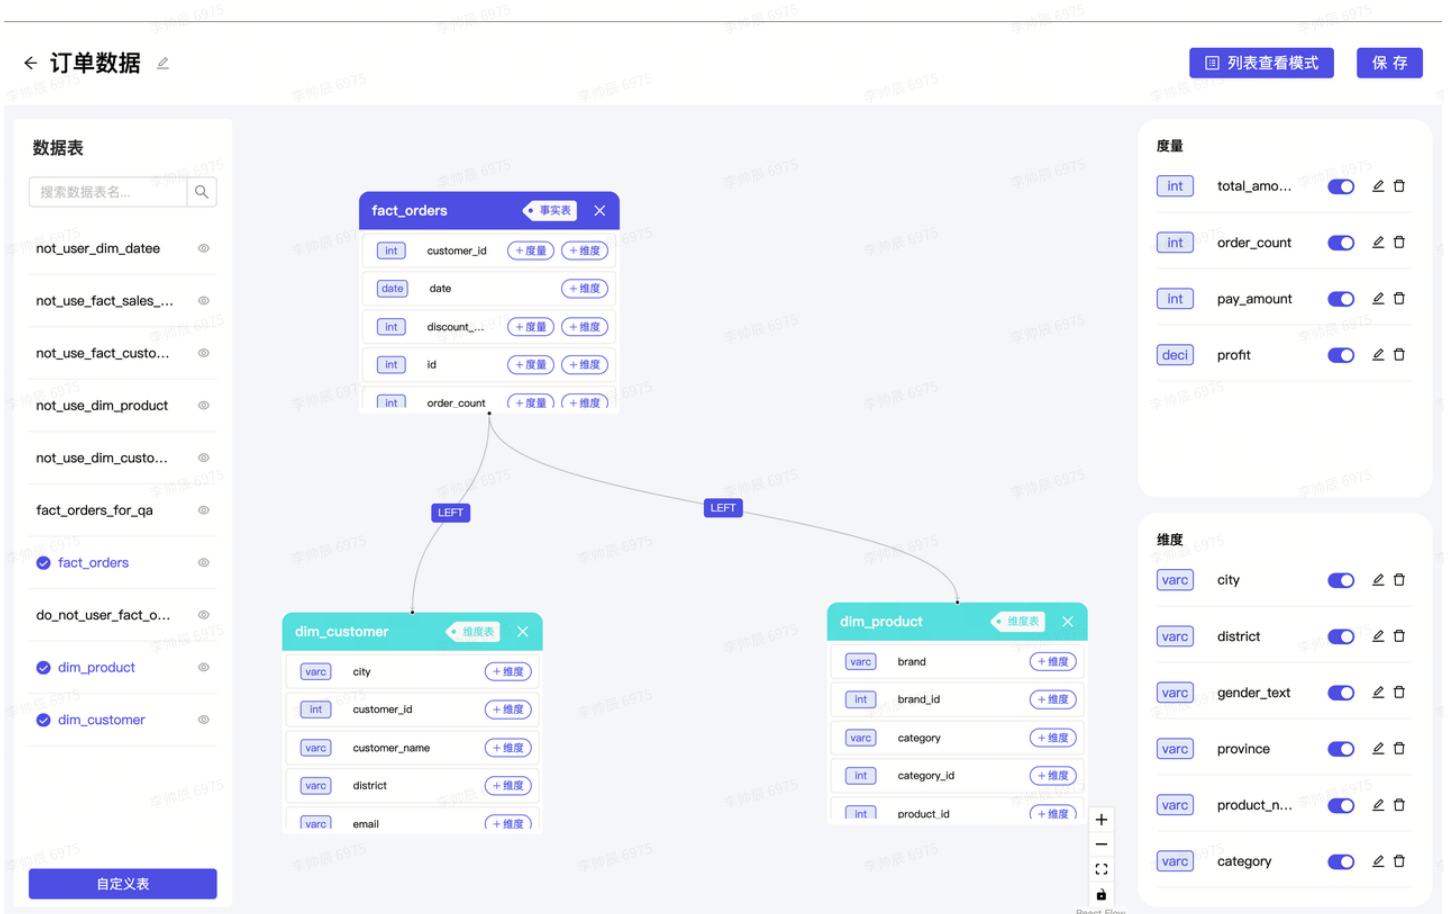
← 订单数据

列表查看模式　保存

数据表

搜索数据表名...

not_user_dim_datee
not_use_fact_sales_...
not_use_fact_custo...
not_use_dim_product
not_use_dim_custo...
fact_orders_for_qa
fact_orders
do_not_user_fact_o...
dim_product
dim_customer

自定义表

fact_orders 事实表

| int | customer_id | + 度量 | + 维度 |
|---|---|---|---|
| date | date | | + 维度 |
| int | discount_... | + 度量 | + 维度 |
| int | id | + 度量 | + 维度 |
| int | order_count | + 度量 | + 维度 |

LEFT

LEFT

dim_customer 维度表

| varc | city | + 维度 |
|---|---|---|
| int | customer_id | + 维度 |
| varc | customer_name | + 维度 |
| varc | district | + 维度 |
| varc | email | + 维度 |

dim_product 维度表

| varc | brand | + 维度 |
|---|---|---|
| int | brand_id | + 维度 |
| varc | category | + 维度 |
| int | category_id | + 维度 |
| int | product_id | + 维度 |

度量

| int | total_amo... |
|---|---|
| int | order_count |
| int | pay_amount |
| deci | profit |

维度

| varc | city |
|---|---|
| varc | district |
| varc | gender_text |
| varc | province |
| varc | product_n... |
| varc | category |

+
−

React Flow

李帅辰 6975